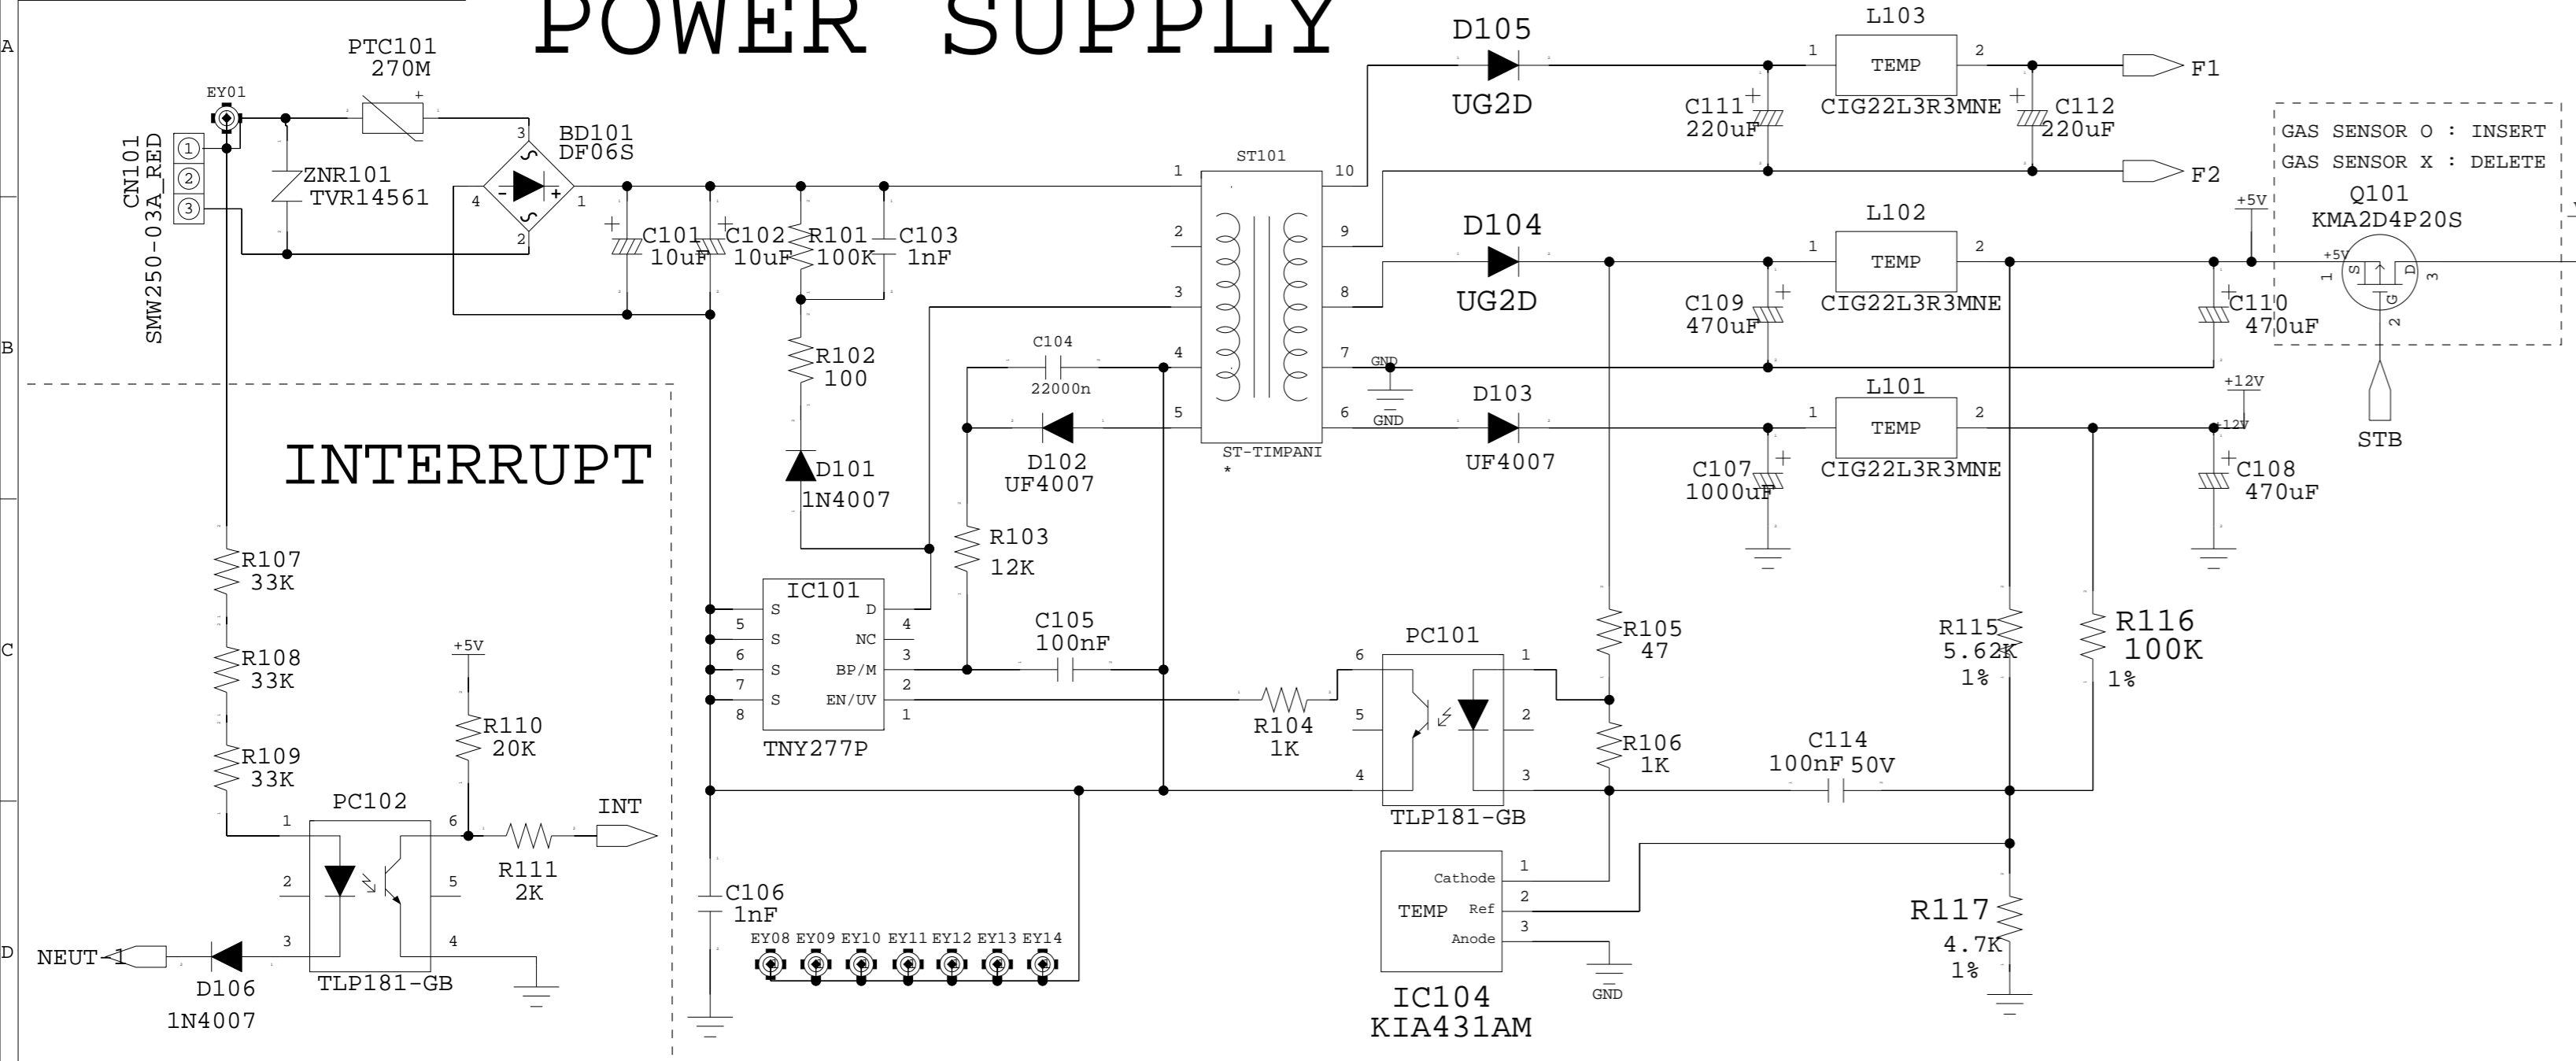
A
B
C
D

POWER SUPPLY

PTC101
270M
EY01
CN101
SMW250-03A_RED
1
2
3
ZNR101
TVR14561
BD101
DF06S
3
4
1
2
C101
10uF
C102
10uF
R101
100K
C103
1nF
R102
100
D101
1N4007
C104
22000n
D102
UF4007
R103
12K
C105
100nF
IC101
S D
S NC
S BP/M
S EN/UV
5 4
6 3
7 2
8 1
TNY277P
C106
1nF
EY08 EY09 EY10 EY11 EY12 EY13 EY14

ST101
1 10
2 9
3 8
4 7
5 6
ST-TIMPANI
*
GND
GND

D105
UG2D
D104
UG2D
D103
UF4007
L103
TEMP
CIG22L3R3MNE
1 2
C111
220uF
C112
220uF
F1
F2
L102
TEMP
CIG22L3R3MNE
C109
470uF
C110
470uF
L101
TEMP
CIG22L3R3MNE
C107
1000uF
C108
470uF
+5V
+12V
+12V
GAS SENSOR O : INSERT
GAS SENSOR X : DELETE
Q101
KMA2D4P20S
+5V
1 S D 3
G
2
STB

INTERRUPT
R107
33K
R108
33K
R109
33K
+5V
R110
20K
PC102
1 6
2 5
3 4
TLP181-GB
R111
2K
INT
NEUT-1
D106
1N4007

PC101
6 1
5 2
4 3
TLP181-GB
R104
1K
R105
47
R106
1K
C114
100nF 50V
R115
5.62K
1%
R116
100K
1%
R117
4.7K
1%
IC104
KIA431AM
TEMP
Cathode 1
Ref 2
Anode 3
GND